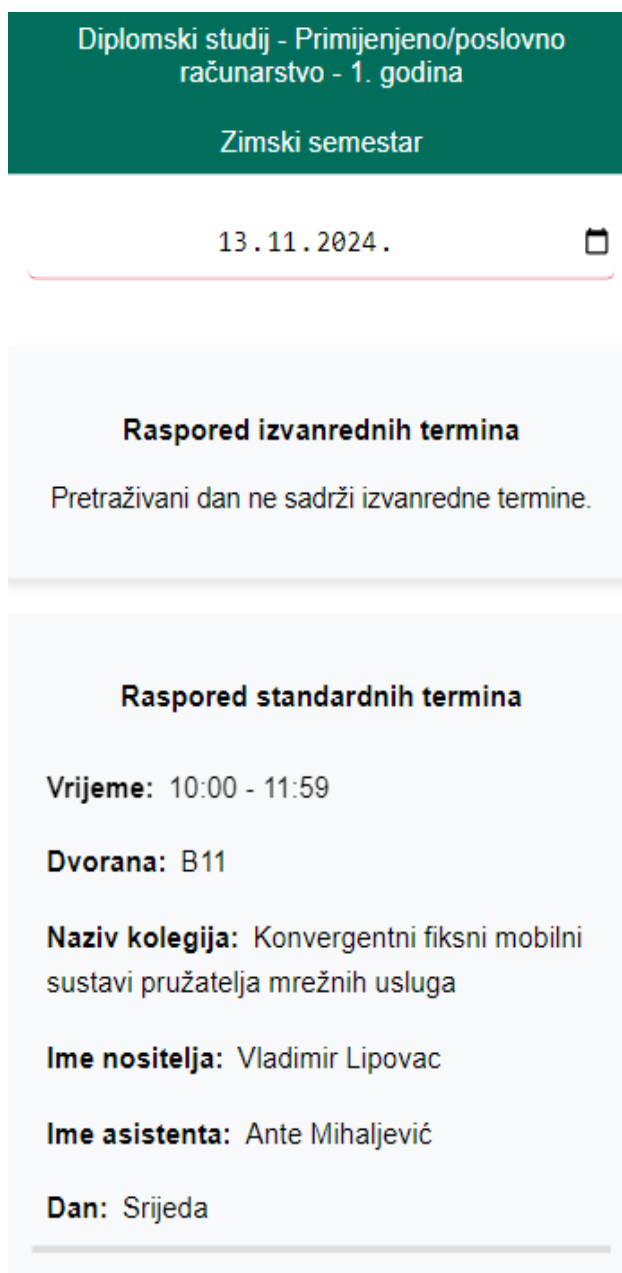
Diplomski studij - Primijenjeno/poslovno računarstvo - 1. godina

Zimski semestar

13.11.2024.

Raspored izvanrednih termina

Pretraživani dan ne sadrži izvanredne termine.

Raspored standardnih termina

Vrijeme: 10:00 - 11:59

Dvorana: B11

Naziv kolegija: Konvergentni fiksni mobilni sustavi pružatelja mrežnih usluga

Ime nositelja: Vladimir Lipovac

Ime asistenta: Ante Mihaljević

Dan: Srijeda